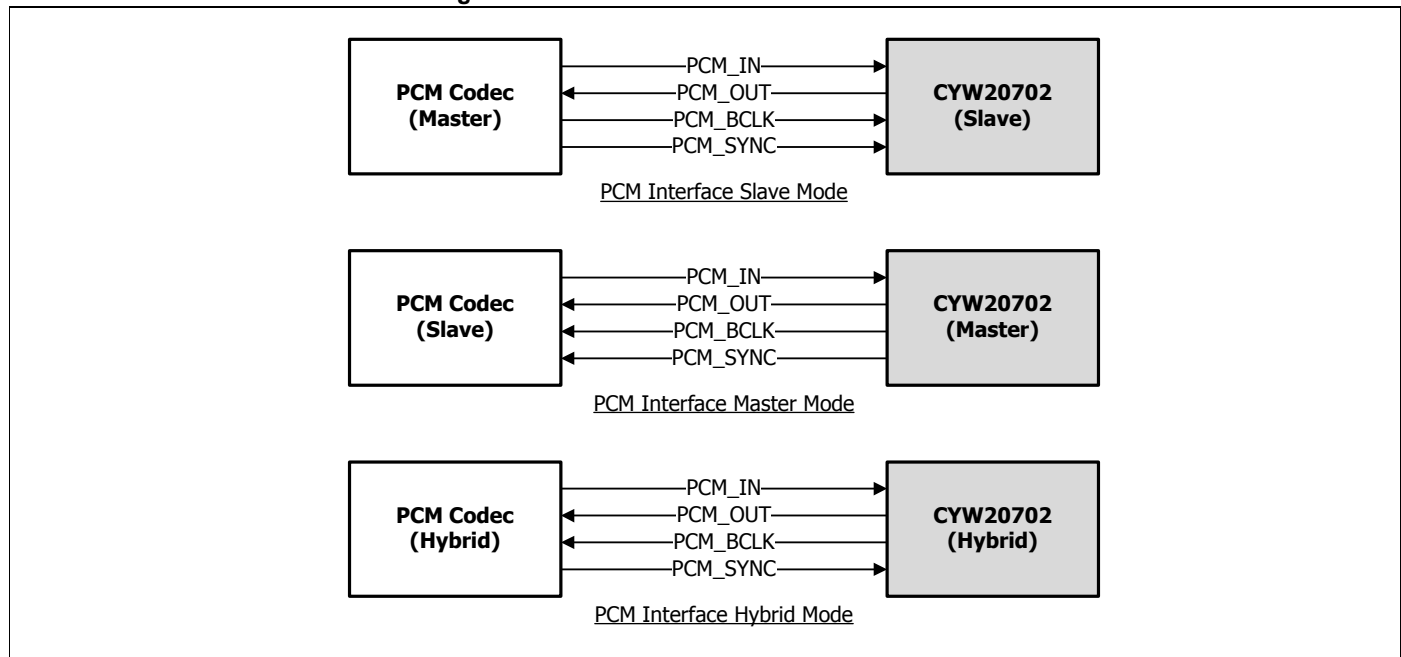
PCM Codec
(Master)

PCM_IN
PCM_OUT
PCM_BCLK
PCM_SYNC

CYW20702
(Slave)

PCM Interface Slave Mode

PCM Codec
(Slave)

PCM_IN
PCM_OUT
PCM_BCLK
PCM_SYNC

CYW20702
(Master)

PCM Interface Master Mode

PCM Codec
(Hybrid)

PCM_IN
PCM_OUT
PCM_BCLK
PCM_SYNC

CYW20702
(Hybrid)

PCM Interface Hybrid Mode